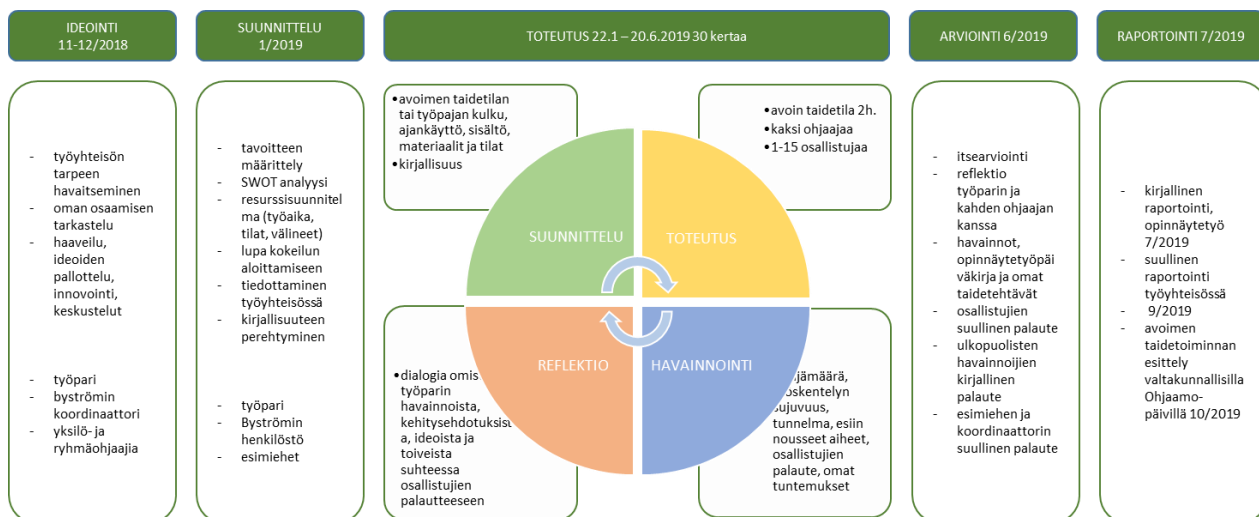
IDEOINTI
11-12/2018

SUUNNITTELU
1/2019

TOTEUTUS 22.1 – 20.6.2019 30 kertaa

ARVIOINTI 6/2019

RAPORTOINTI 7/2019

- työyhteisön tarpeen havaitseminen
- oman osaamisen tarkastelu
- haaveilu, ideoiden pallottelu, innovointi, keskustelut

- työpari
- byströmin koordinaattori
- yksilö- ja ryhmäohjaajia

- tavoitteen määrittely
- SWOT analyysi
- resurssisuunnitelma (työaika, tilat, välineet)
- lupa kokeilun aloittamiseen
- tiedottaminen työyhteisössä
- kirjallisuuteen perehtyminen

- työpari
- Byströmin henkilöstö
- esimiehet

•avoimen taidetilan tai työpajan kulku, ajankäyttö, sisältö, materiaalit ja tilat
•kirjallisuus

•avoin taidetila 2h.
•kaksi ohjaajaa
•1-15 osallistujaa

SUUNNITTELU
TOTEUTUS
REFLEKTIO
HAVAINNOINTI

•dialogia omista työparin havainnoista, kehitysehdotuksista, ideoista ja toiveista suhteessa osallistujien palautteeseen

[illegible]jämäärä, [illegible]oskentelyn sujuvuus, tunnelma, esiin nousseet aiheet, osallistujien palaute, omat tuntemukset

- itsearviointi
- reflektio työparin ja kahden ohjaajan kanssa
- havainnot, opinnäytetyöpäiväkirja ja omat taidetehtävät
- osallistujien suullinen palaute
- ulkopuolisten havainnoijien kirjallinen palaute
- esimiehen ja koordinaattorin suullinen palaute

- kirjallinen raportointi, opinnäytetyö 7/2019
- suullinen raportointi työyhteisössä 9/2019
- avoimen taidetoiminnan esittely valtakunnallisilla Ohjaamo-päivillä 10/2019